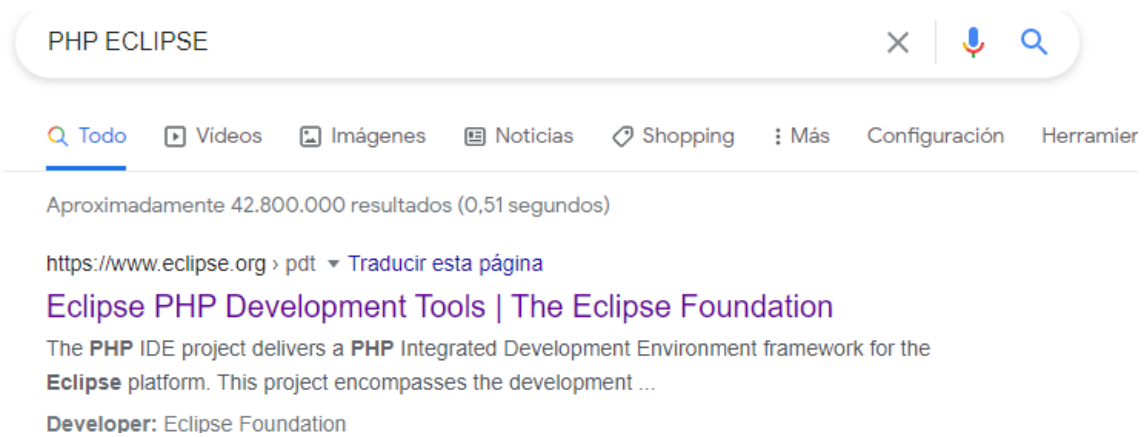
PHP ECLIPSE

Todo Videos Imágenes Noticias Shopping Más Configuración Herramier

Aproximadamente 42.800.000 resultados (0,51 segundos)

https://www.eclipse.org › pdt ▾ Traducir esta página

Eclipse PHP Development Tools | The Eclipse Foundation

The PHP IDE project delivers a PHP Integrated Development Environment framework for the Eclipse platform. This project encompasses the development ...

Developer: Eclipse Foundation